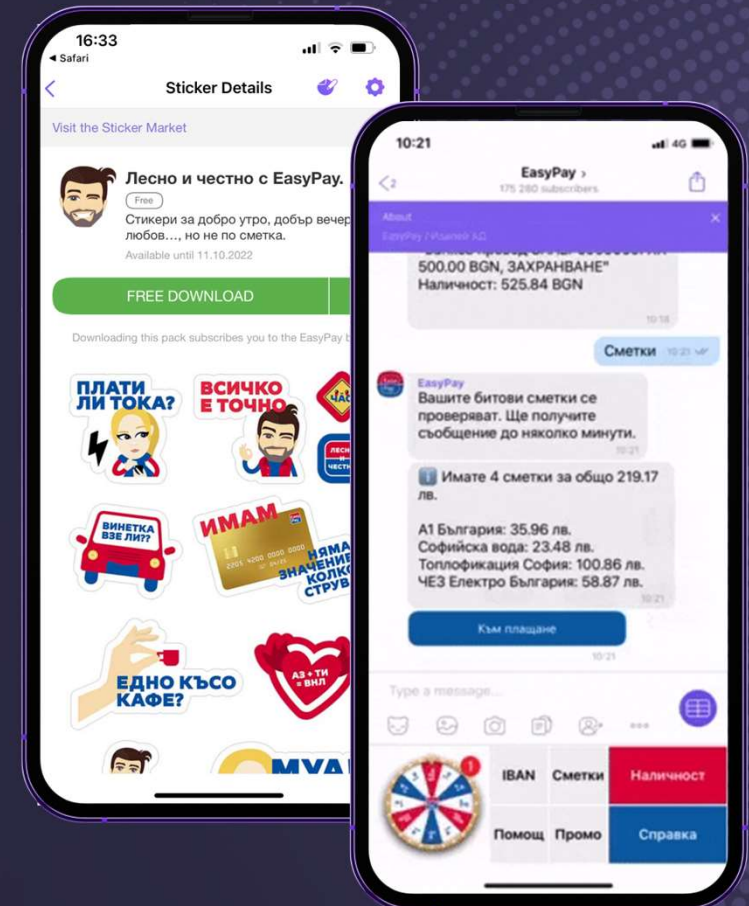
16:33
◂ Safari

Sticker Details

Visit the Sticker Market

Лесно и честно с EasyPay.
Free
Стикери за добро утро, добър вечер любов..., но не по сметка.
Available until 11.10.2022

FREE DOWNLOAD

Downloading this pack subscribes you to the EasyPay b

ПЛАТИ ЛИ ТОКА?
ВСИЧКО Е ТОЧНО
ВИНЕТКА ВЗЕ ЛИ??
ИМАМ
НЯМА ЗНАЧЕНИЕ КОЛКО СТРУВ
ЕДНО КЪСО КАФЕ?
АЗ + ТИ = ВНЛ
МУА

10:21
4G
EasyPay ›
175 280 subscribers
About
EasyPay / Изипей АД
500.00 BGN, ЗАХРАНВАНЕ"
Наличност: 525.84 BGN
10:18
Сметки 10:21
EasyPay
Вашите битови сметки се проверяват. Ще получите съобщение до няколко минути.
10:21
ℹ️ Имате 4 сметки за общо 219.17 лв.

А1 България: 35.96 лв.
Софийска вода: 23.48 лв.
Топлофикация София: 100.86 лв.
ЧЕЗ Електро България: 58.87 лв.
10:21
Към плащане
10:21
Type a message...
IBAN
Сметки
Наличност
Помощ
Промо
Справка